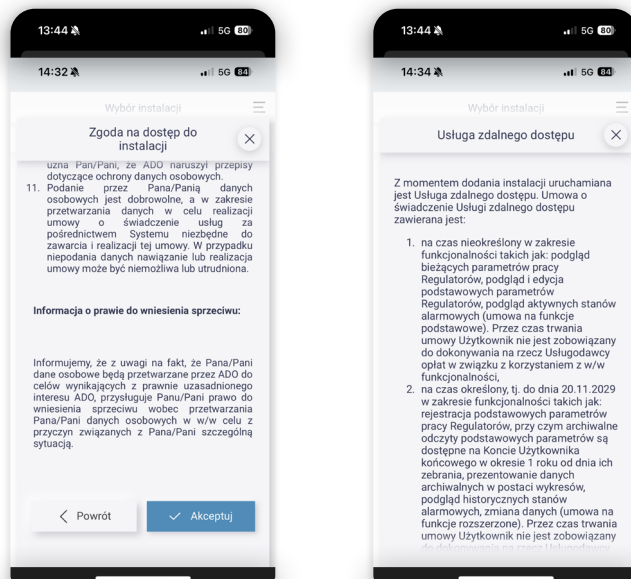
13:44 
80

14:32 
5G 84

Wybór instalacji

Zgoda na dostęp do instalacji

uzna Pan/Pani, że ADO naruszył przepisy dotyczące ochrony danych osobowych.

11. Podanie przez Pana/Panią danych osobowych jest dobrowolne, a w zakresie przetwarzania danych w celu realizacji umowy o świadczenie usług za pośrednictwem Systemu niezbędne do zawarcia i realizacji tej umowy. W przypadku niepodania danych nawiązanie lub realizacja umowy może być niemożliwa lub utrudniona.

Informacja o prawie do wniesienia sprzeciwu:

Informujemy, że z uwagi na fakt, że Pana/Pani dane osobowe będą przetwarzane przez ADO do celów wynikających z prawnie uzasadnionego interesu ADO, przysługuje Panu/Pani prawo do wniesienia sprzeciwu wobec przetwarzania Pana/Pani danych osobowych w w/w celu z przyczyn związanych z Pana/Pani szczególną sytuacją.

Powrót

Akceptuj

13:44 
5G 80

14:34 
5G 84

Wybór instalacji

Usługa zdalnego dostępu

Z momentem dodania instalacji uruchamiana jest Usługa zdalnego dostępu. Umowa o świadczenie Usługi zdalnego dostępu zawierana jest:

1. na czas nieokreślony w zakresie funkcjonalności takich jak: podgląd bieżących parametrów pracy Regulatorów, podgląd i edycja podstawowych parametrów Regulatorów, podgląd aktywnych stanów alarmowych (umowa na funkcje podstawowe). Przez czas trwania umowy Użytkownik nie jest zobowiązany do dokonywania na rzecz Usługodawcy opłat w związku z korzystaniem z w/w funkcjonalności,

2. na czas określony, tj. do dnia 20.11.2029 w zakresie funkcjonalności takich jak: rejestracja podstawowych parametrów pracy Regulatorów, przy czym archiwalne odczyty podstawowych parametrów są dostępne na Koncie Użytkownika końcowego w okresie 1 roku od dnia ich zebrania, prezentowanie danych archiwalnych w postaci wykresów, podgląd historycznych stanów alarmowych, zmiana danych (umowa na funkcje rozszerzone). Przez czas trwania umowy Użytkownik nie jest zobowiązany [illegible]